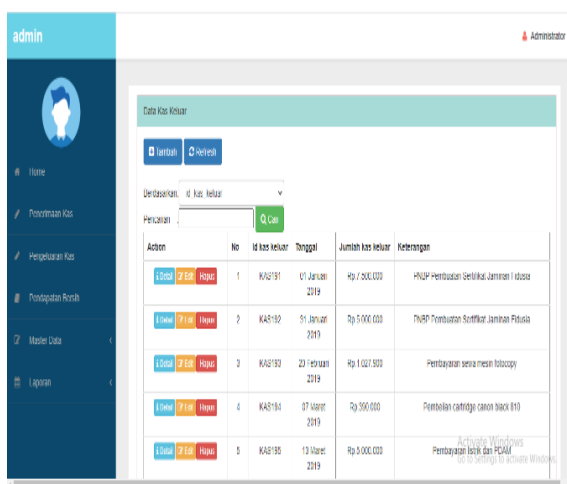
admin

Administrator

Home

Penerimaan Kas

Pengeluaran Kas

Pendapatan Bersih

Master Data

Laporan

Data Kas Keluar

Tambah Refresh

Berdasarkan: Id Kas Keluar

Pencarian: Cari

| Action | No | Id kas keluar | Tanggal | Jumlah kas keluar | Keterangan |
|---|---|---|---|---|---|
| Detail Edit Hapus | 1 | KAS191 | 01 Januari 2019 | Rp.7.500.000 | PNBP Pembuatan Sertifikat Jaminan Fidusia |
| Detail Edit Hapus | 2 | KAS192 | 31 Januari 2019 | Rp.5.000.000 | PNBP Pembuatan Sertifikat Jaminan Fidusia |
| Detail Edit Hapus | 3 | KAS193 | 23 Februari 2019 | Rp.1.027.500 | Pembayaran sewa mesin fotocopy |
| Detail Edit Hapus | 4 | KAS194 | 07 Maret 2019 | Rp.390.000 | Pembelian cartridge canon black 810 |
| Detail Edit Hapus | 5 | KAS195 | 13 Maret 2019 | Rp.5.000.000 | Pembayaran listrik dan PDAM |

Activate Windows
Go to Settings to activate Windows.